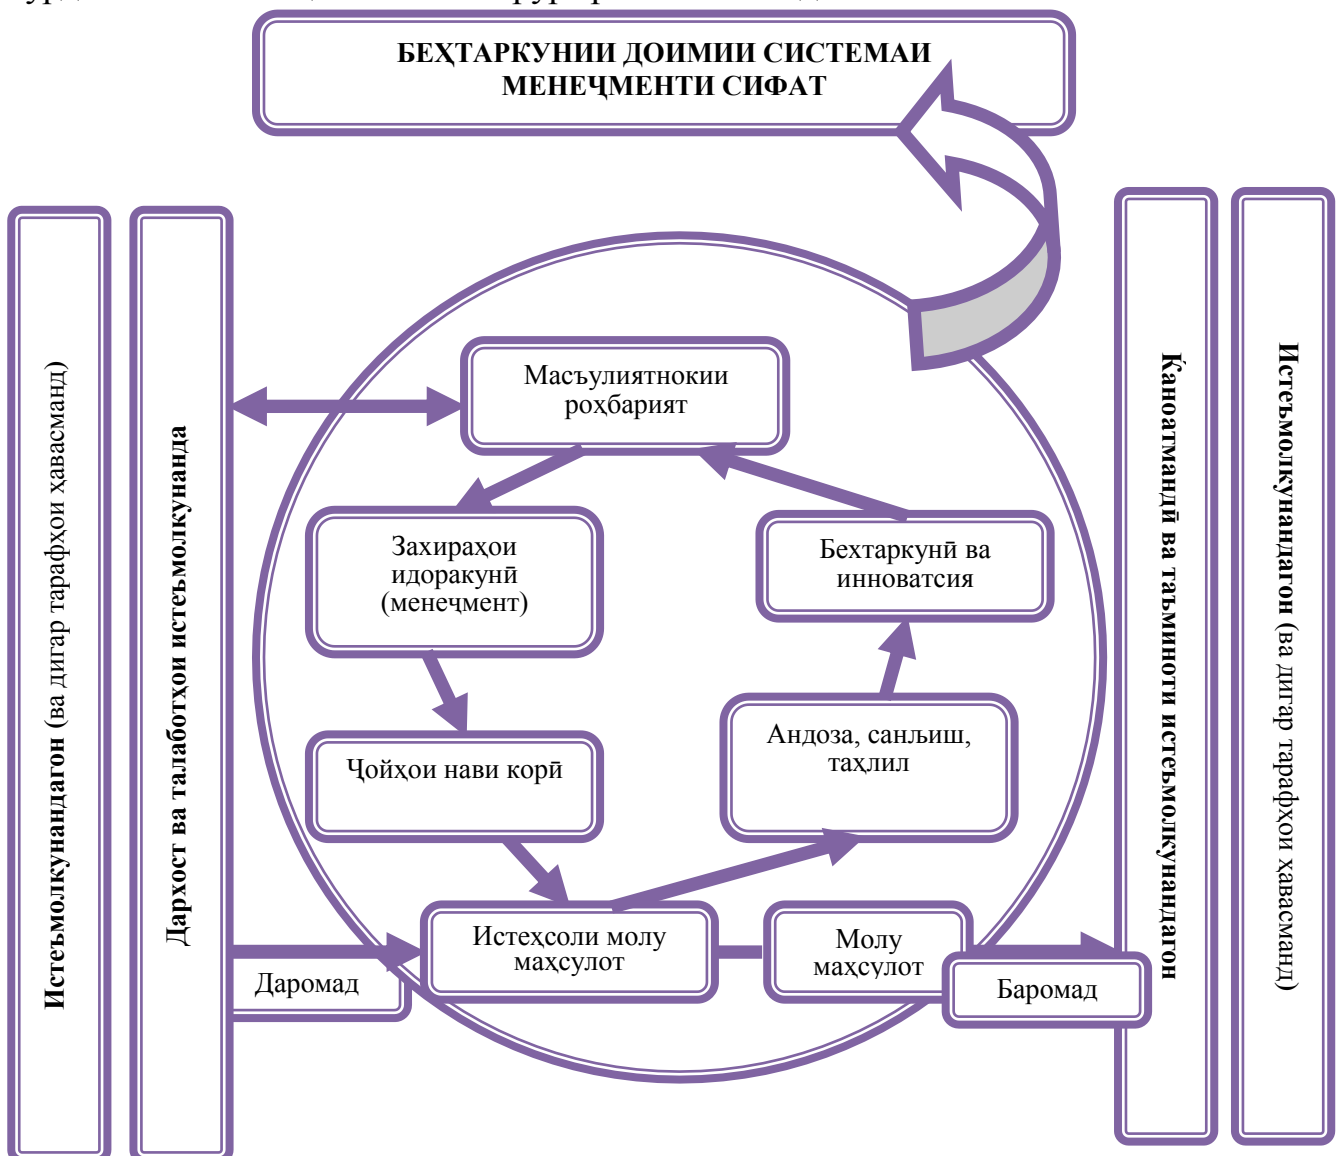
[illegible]

БЕҲТАРКУНИИ ДОИМИИ СИСТЕМАИ МЕНЕҶМЕНТИ СИФАТ

Истеъмолкунандагон (ва дигар тарафҳои ҳавасманд)

Дархост ва талаботҳои истеъмолкунанда

Масъулиятнокии роҳбарият

Захираҳои идоракунӣ (менеҷмент)

Бехтаркунӣ ва инноватсия

Ҷойҳои нави корӣ

Андоза, санљиш, таҳлил

Истеҳсоли молу маҳсулот

Молу маҳсулот

Даромад

Баромад

Қаноатмандӣ ва таъминоти истеъмолкунандагон

Истеъмолкунандагон (ва дигар тарафҳои хавасманд)